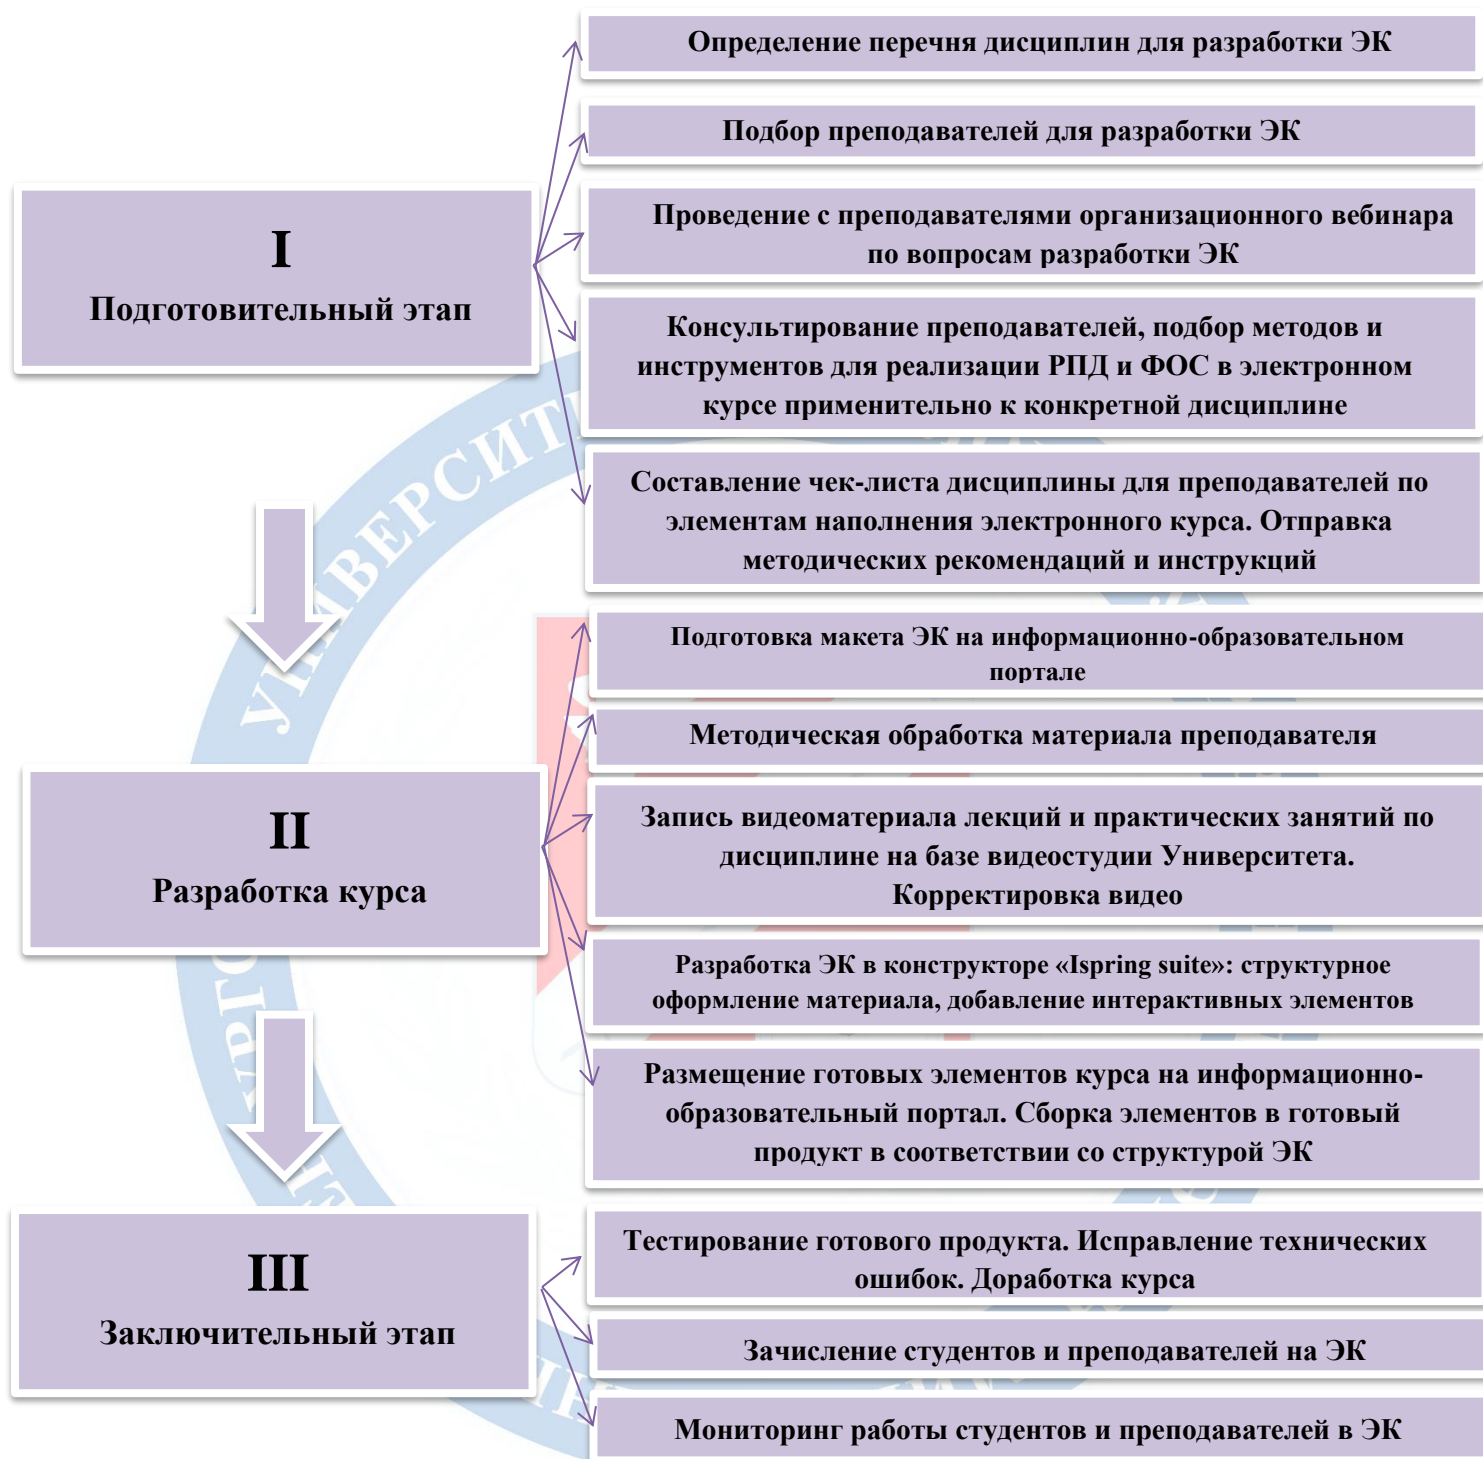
I
Подготовительный этап

Определение перечня дисциплин для разработки ЭК

Подбор преподавателей для разработки ЭК

Проведение с преподавателями организационного вебинара по вопросам разработки ЭК

Консультирование преподавателей, подбор методов и инструментов для реализации РПД и ФОС в электронном курсе применительно к конкретной дисциплине

Составление чек-листа дисциплины для преподавателей по элементам наполнения электронного курса. Отправка методических рекомендаций и инструкций

II
Разработка курса

Подготовка макета ЭК на информационно-образовательном портале

Методическая обработка материала преподавателя

Запись видеоматериала лекций и практических занятий по дисциплине на базе видеостудии Университета. Корректировка видео

Разработка ЭК в конструкторе «Ispring suite»: структурное оформление материала, добавление интерактивных элементов

Размещение готовых элементов курса на информационно-образовательный портал. Сборка элементов в готовый продукт в соответствии со структурой ЭК

III
Заключительный этап

Тестирование готового продукта. Исправление технических ошибок. Доработка курса

Зачисление студентов и преподавателей на ЭК

Мониторинг работы студентов и преподавателей в ЭК